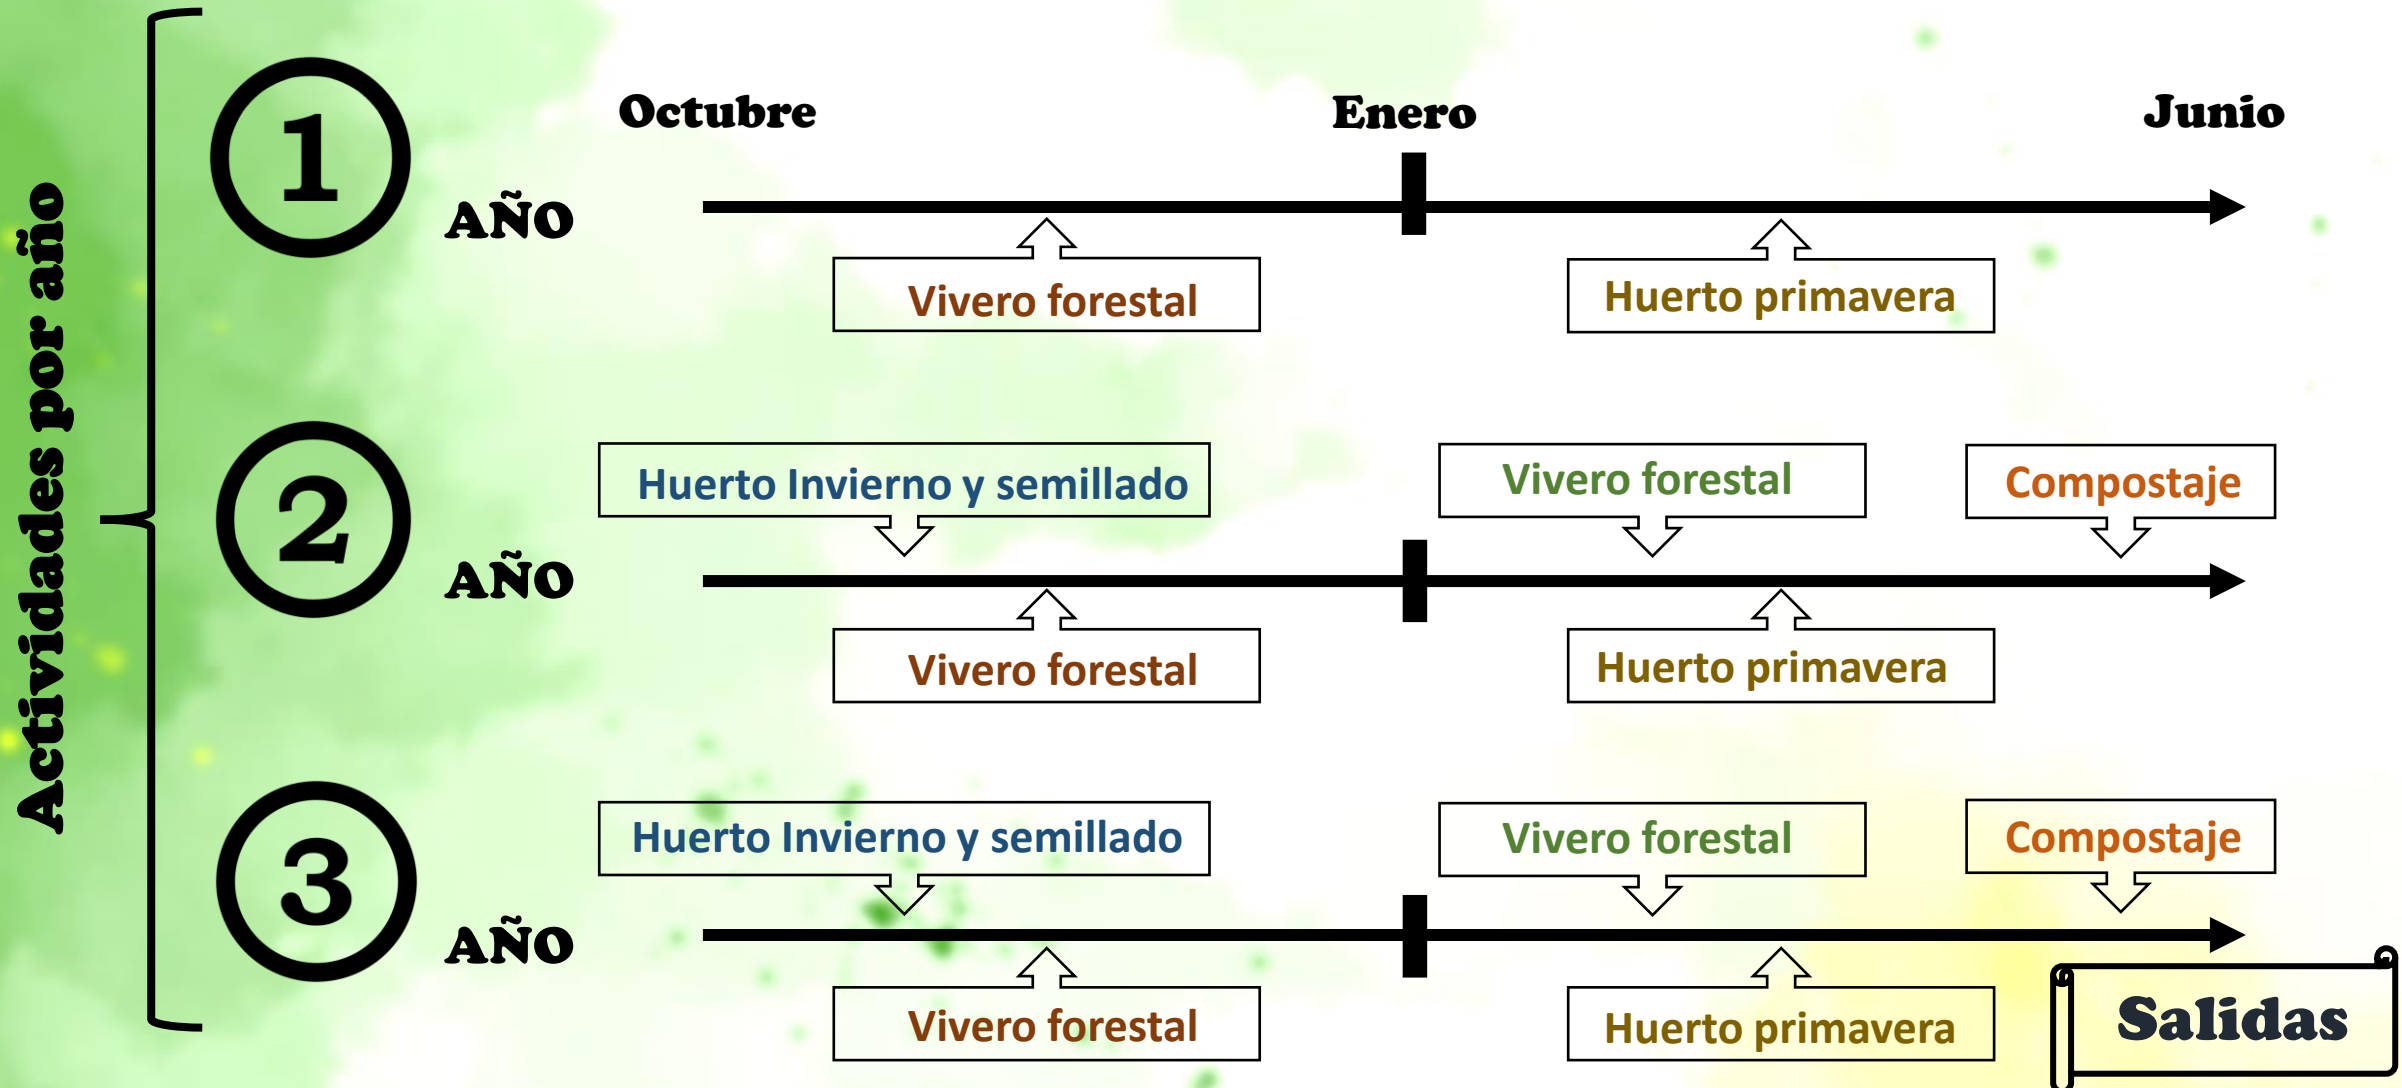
Actividades por año

1 AÑO

Octubre

Enero

Junio

Vivero forestal

Huerto primavera

2 AÑO

Huerto Invierno y semillado

Vivero forestal

Compostaje

Vivero forestal

Huerto primavera

3 AÑO

Huerto Invierno y semillado

Vivero forestal

Compostaje

Vivero forestal

Huerto primavera

Salidas